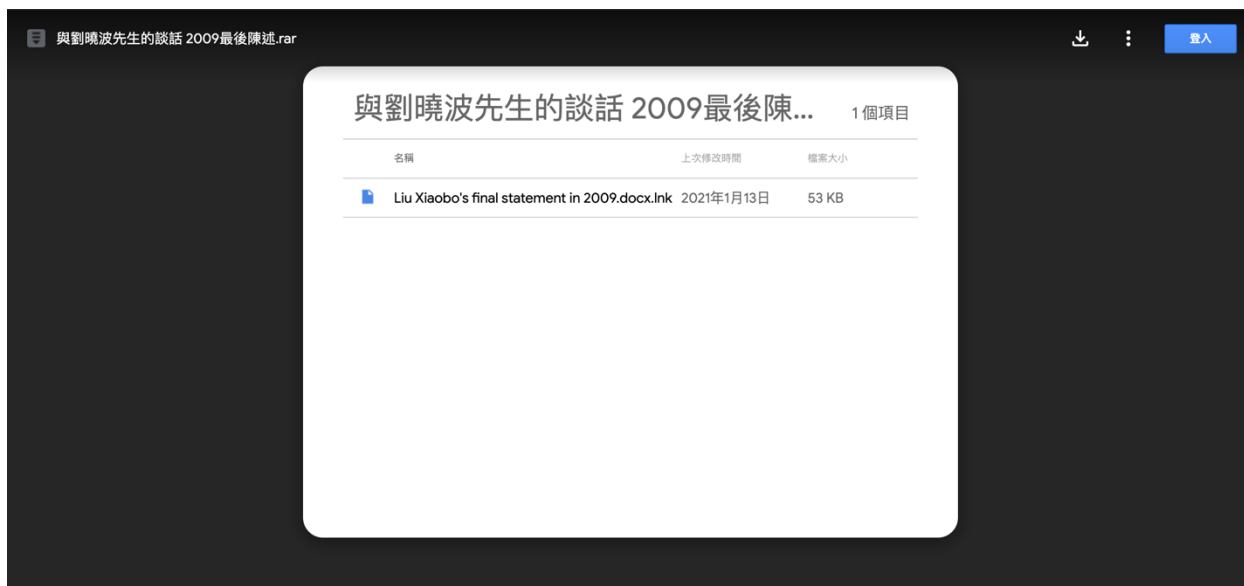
與劉曉波先生的談話 2009最後陳述.rar

登入

與劉曉波先生的談話 2009最後陳...

1個項目

| 名稱 | 上次修改時間 | 檔案大小 |
|---|---|---|
| Liu Xiaobo's final statement in 2009.docx.lnk | 2021年1月13日 | 53 KB |